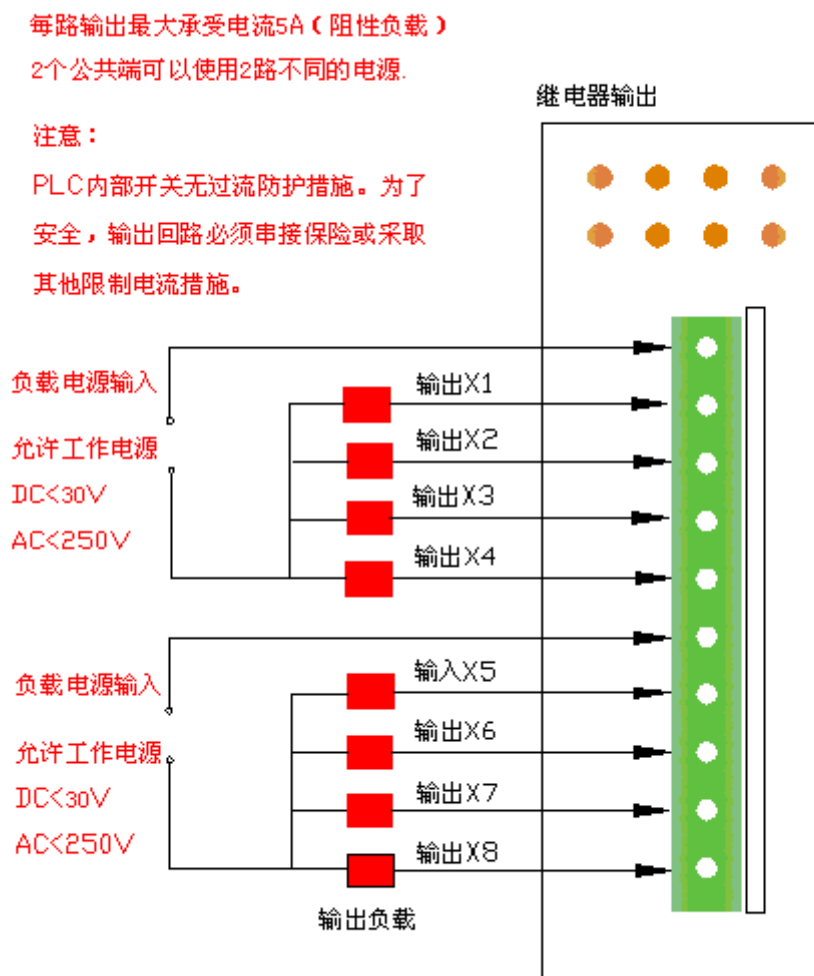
每路输出最大承受电流5A（阻性负载）
2个公共端可以使用2路不同的电源.

继电器输出

注意：
PLC内部开关无过流防护措施。为了安全，输出回路必须串接保险或采取其他限制电流措施。

负载电源输入
允许工作电源
DC<30V
AC<250V

输出X1
输出X2
输出X3
输出X4

负载电源输入
允许工作电源
DC<30V
AC<250V

输入X5
输出X6
输出X7
输出X8

输出负载